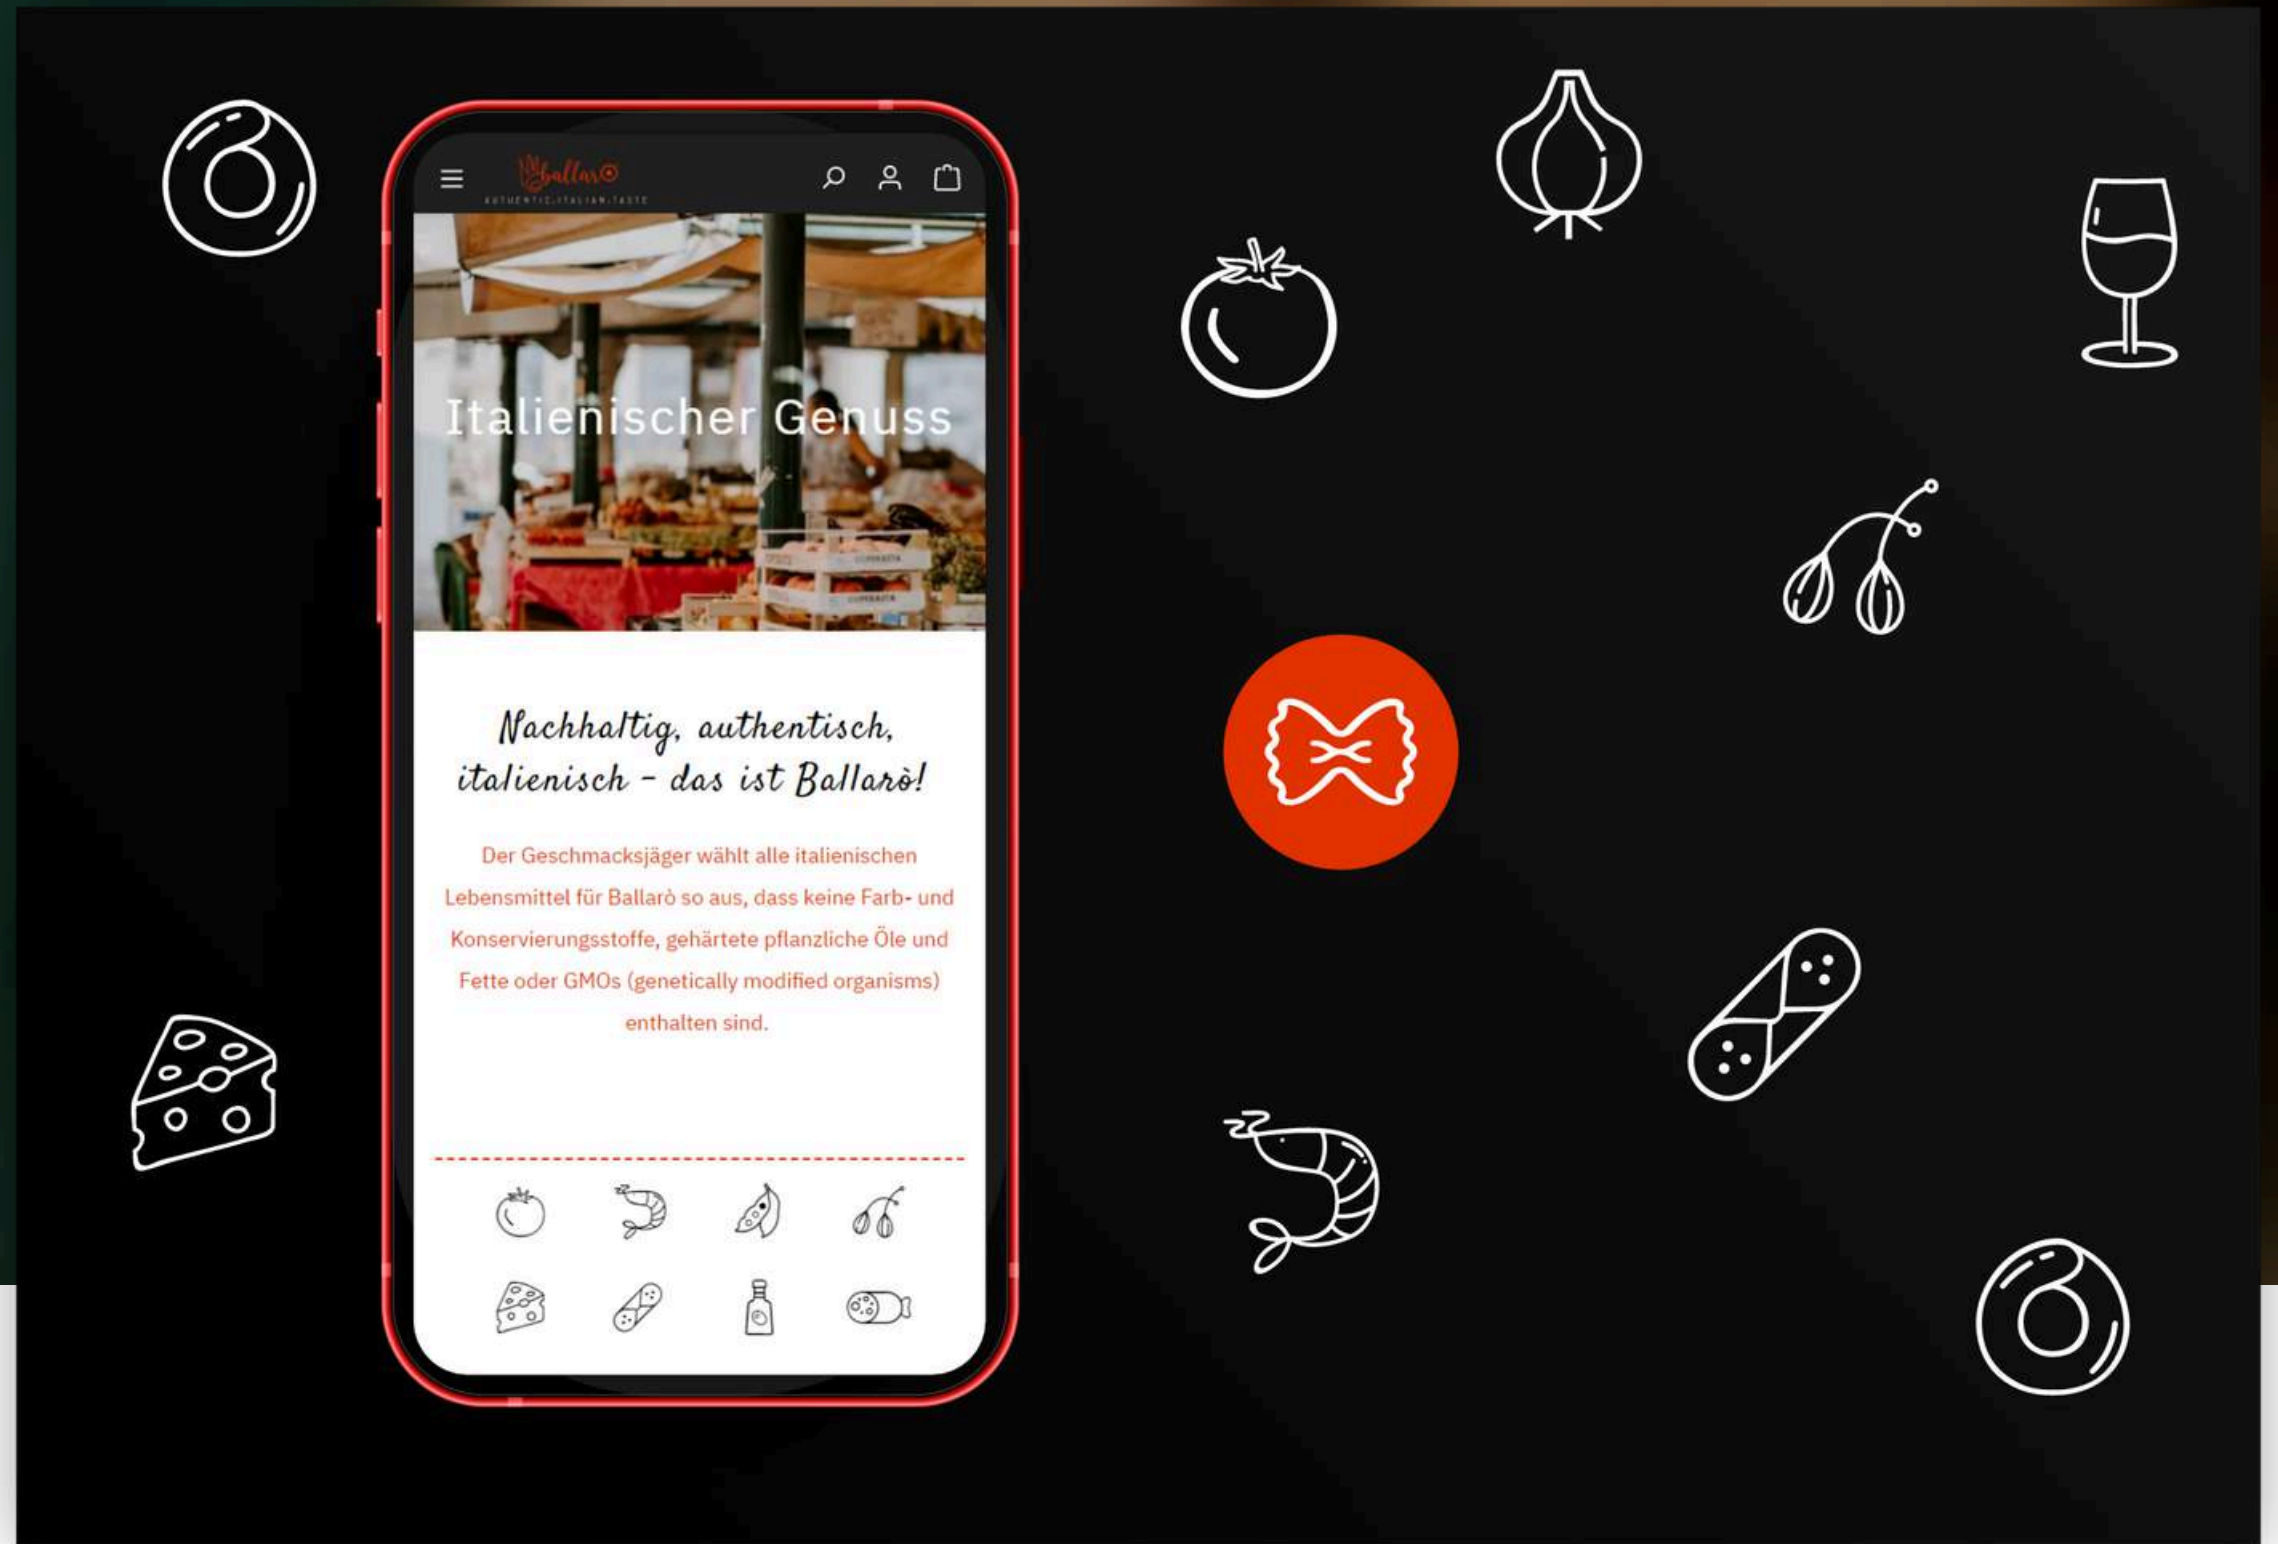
ballarò
AUTHENTIC·ITALIAN·TASTE

Italienischer Genuss

Nachhaltig, authentisch, italienisch – das ist Ballarò!

Der Geschmacksjäger wählt alle italienischen Lebensmittel für Ballarò so aus, dass keine Farb- und Konservierungsstoffe, gehärtete pflanzliche Öle und Fette oder GMOs (genetically modified organisms) enthalten sind.